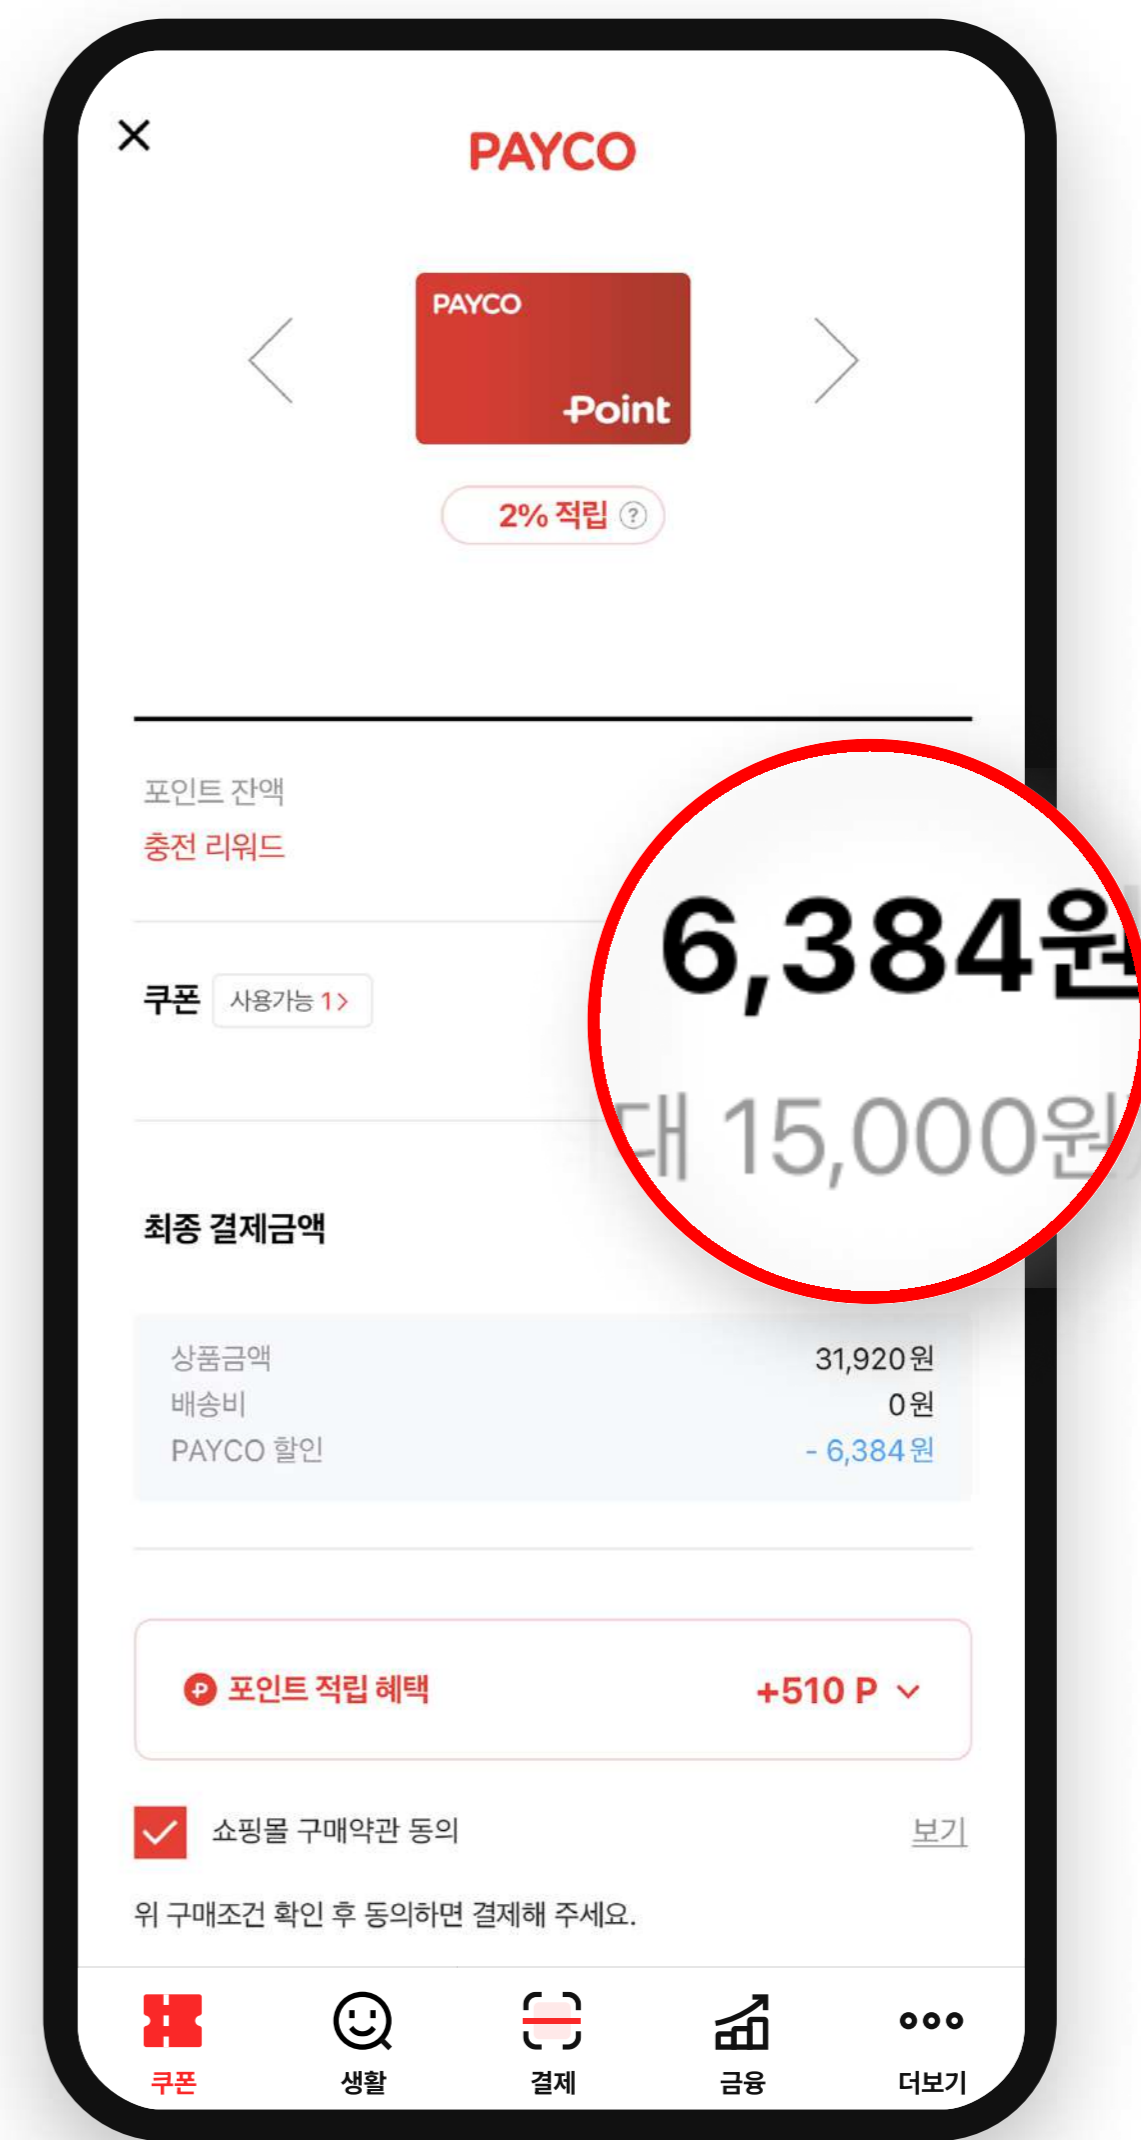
PAYCO

PAYCO
Point

2% 적립 ?

포인트 잔액
충전 리워드

6,384원

쿠폰 사용가능 1 >

대 15,000원

최종 결제금액

상품금액 31,920원
배송비 0원
PAYCO 할인 - 6,384원

P 포인트 적립 혜택 +510 P

쇼핑몰 구매약관 동의 보기

위 구매조건 확인 후 동의하면 결제해 주세요.

쿠폰 생활 결제 금융 더보기